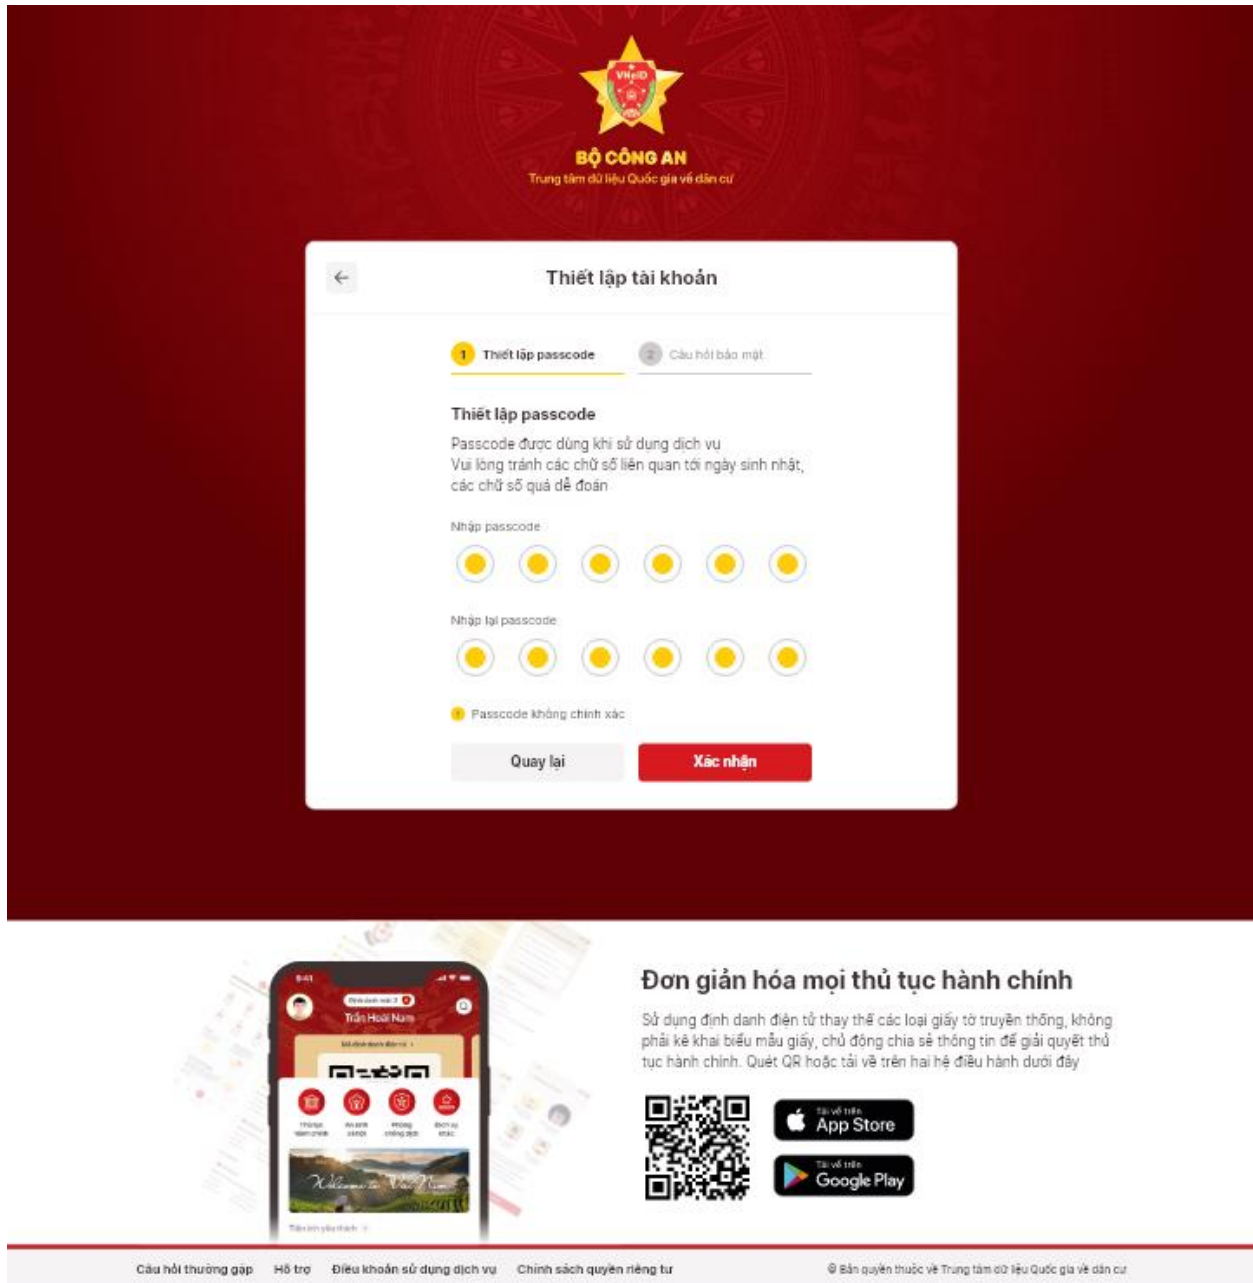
VNeID

BỘ CÔNG AN
Trung tâm dữ liệu Quốc gia về dân cư

Thiết lập tài khoản

1 Thiết lập passcode
2 Câu hỏi bảo mật

Thiết lập passcode
Passcode được dùng khi sử dụng dịch vụ
Vui lòng tránh các chữ số liên quan tới ngày sinh nhật, các chữ số quá dễ đoán

Nhập passcode

Nhập lại passcode

Passcode không chính xác

Quay lại
Xác nhận

9:41
Định danh mức 2
Trần Hoài Nam
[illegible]
Thủ tục hành chính
An sinh xã hội
Phòng chống dịch
Dịch vụ khác
Welcome to Viet Nam
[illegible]

Đơn giản hóa mọi thủ tục hành chính
Sử dụng định danh điện tử thay thế các loại giấy tờ truyền thống, không phải kê khai biểu mẫu giấy, chủ động chia sẻ thông tin để giải quyết thủ tục hành chính. Quét QR hoặc tải về trên hai hệ điều hành dưới đây

Tải về trên
App Store
Tải về trên
Google Play

Câu hỏi thường gặp   Hỗ trợ   Điều khoản sử dụng dịch vụ   Chính sách quyền riêng tư
© Bản quyền thuộc về Trung tâm dữ liệu Quốc gia về dân cư